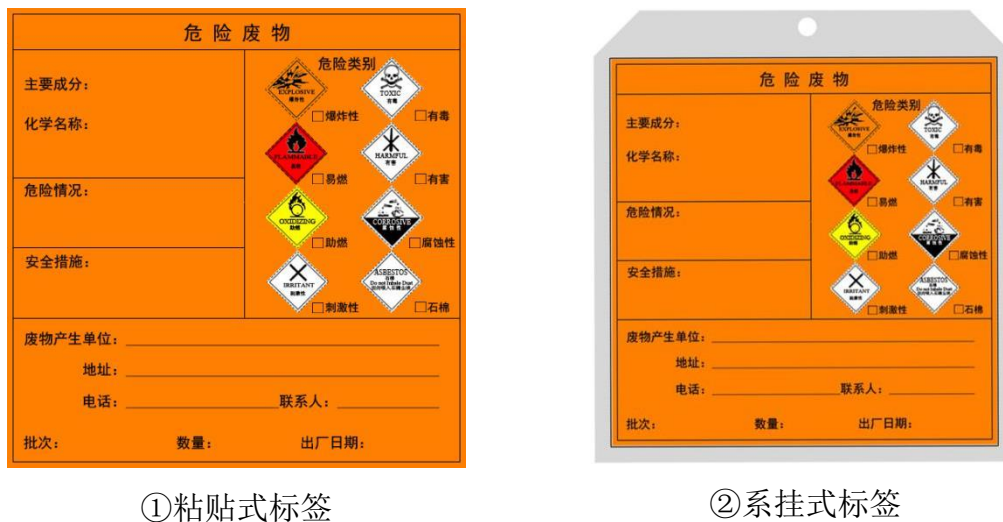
危险废物

主要成分：

化学名称：

危险情况：

安全措施：

危险类别

EXPLOSIVE 爆炸性 □爆炸性

TOXIC 有毒 □有毒

FLAMMABLE 易燃 □易燃

HARMFUL 有害 □有害

OXIDIZING 助燃 □助燃

CORROSIVE 腐蚀性 □腐蚀性

IRRITANT 刺激性 □刺激性

ASBESTOS 石棉 Do not Inhale Dust □石棉

废物产生单位：

地址：

电话： 联系人：

批次： 数量： 出厂日期：

①粘贴式标签

危险废物

主要成分：

化学名称：

危险情况：

安全措施：

危险类别

EXPLOSIVE □爆炸性

TOXIC □有毒

FLAMMABLE □易燃

HARMFUL □有害

OXIDIZING □助燃

CORROSIVE □腐蚀性

IRRITANT □刺激性

ASBESTOS □石棉

废物产生单位：

地址：

电话： 联系人：

批次： 数量： 出厂日期：

②系挂式标签